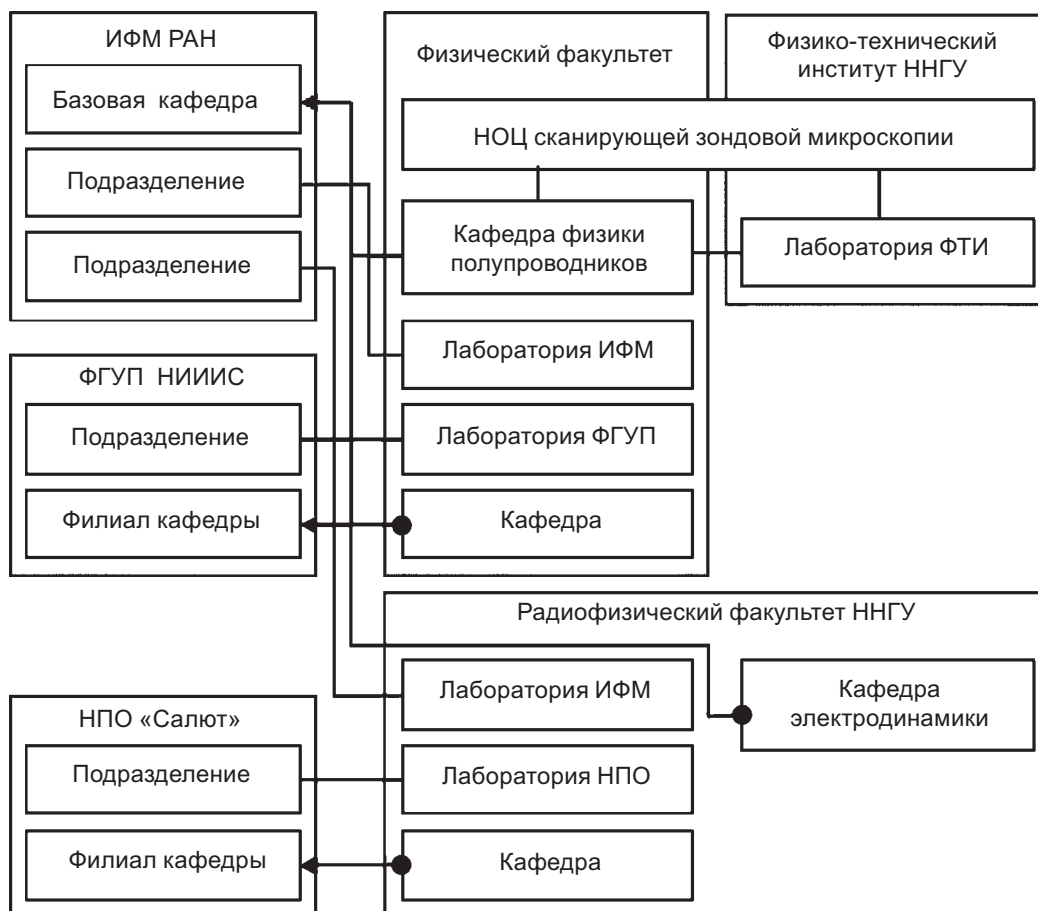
ИФМ РАН

Базовая кафедра

Подразделение

Подразделение

Физический факультет

Физико-технический институт ННГУ

НОЦ сканирующей зондовой микроскопии

Кафедра физики полупроводников

Лаборатория ФТИ

Лаборатория ИФМ

ФГУП НИИИС

Подразделение

Лаборатория ФГУП

Филиал кафедры

Кафедра

Радиофизический факультет ННГУ

Лаборатория ИФМ

Кафедра электродинамики

НПО «Салют»

Подразделение

Лаборатория НПО

Филиал кафедры

Кафедра